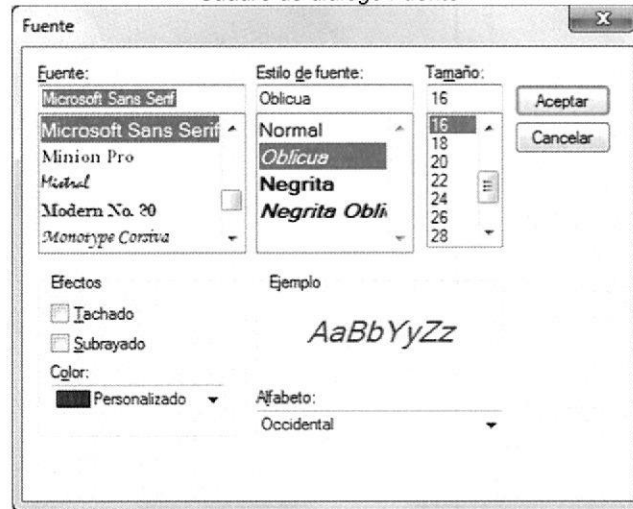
Cuadro de diálogo Fuente

Fuente

Fuente:
Microsoft Sans Serif
Microsoft Sans Serif
Minion Pro
Mistral
Modern No. 20
Monotype Corsiva

Estilo de fuente:
Oblicua
Normal
Oblicua
Negrita
Negrita Obli

Tamaño:
16
16
18
20
22
24
26
28

Aceptar
Cancelar

Efectos
Tachado
Subrayado
Color:
Personalizado

Ejemplo
AaBbYyZz

Alfabeto:
Occidental